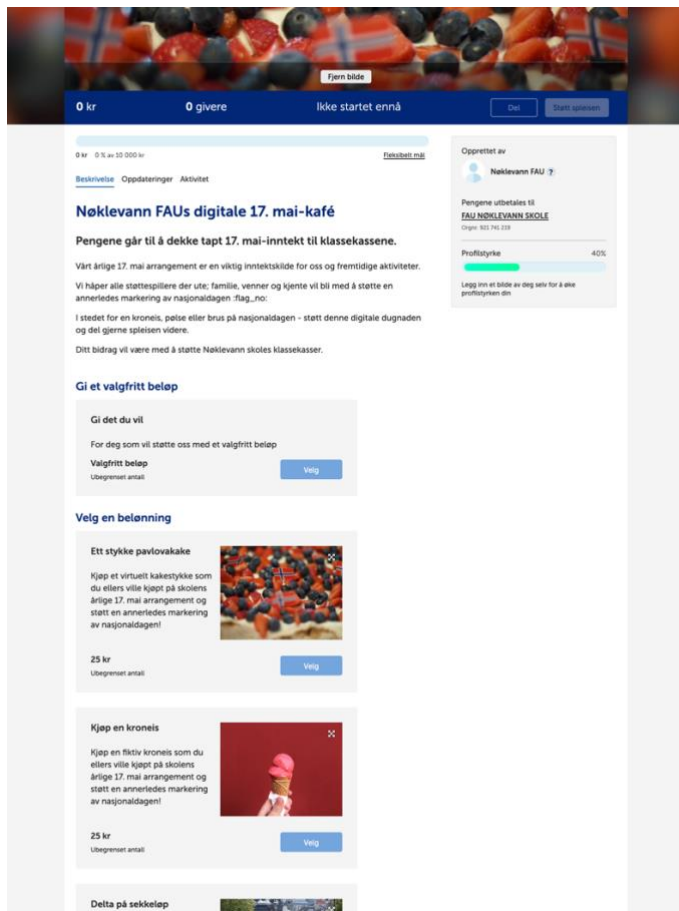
Fjern bilde

0 kr 0 givere Ikke startet ennå Del Støtt spleisen

0 kr 0 % av 10 000 kr Fleksibelt mål

Beskrivelse Oppdateringer Aktivitet

Nøklevann FAUs digitale 17. mai-kafé

Pengene går til å dekke tapt 17. mai-inntekt til klassekassene.

Vårt årlige 17. mai arrangement er en viktig inntektskilde for oss og fremtidige aktiviteter.

Vi håper alle støttespillere der ute; familie, venner og kjente vil bli med å støtte en annerledes markering av nasjonaldagen :flag_no:

I stedet for en kroneis, pølse eller brus på nasjonaldagen - støtt denne digitale dugnaden og del gjerne spleisen videre.

Ditt bidrag vil være med å støtte Nøklevann skoles klassekasser.

Gi et valgfritt beløp

Gi det du vil

For deg som vil støtte oss med et valgfritt beløp

Valgfritt beløp
Ubegrenset antall
Velg

Velg en belønning

Ett stykke pavlovakake

Kjøp et virtuelt kakestykke som du ellers ville kjøpt på skolens årlige 17. mai arrangement og støtt en annerledes markering av nasjonaldagen!

25 kr
Ubegrenset antall
Velg

Kjøp en kroneis

Kjøp en fiktiv kroneis som du ellers ville kjøpt på skolens årlige 17. mai arrangement og støtt en annerledes markering av nasjonaldagen!

25 kr
Ubegrenset antall
Velg

Delta på sekkeløp

Opprettet av

Nøklevann FAU ?

Pengene utbetales til

FAU NØKLEVANN SKOLE

Orgnr. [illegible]

Profilstyrke 40%

Legg inn et bilde av deg selv for å øke profilstyrken din